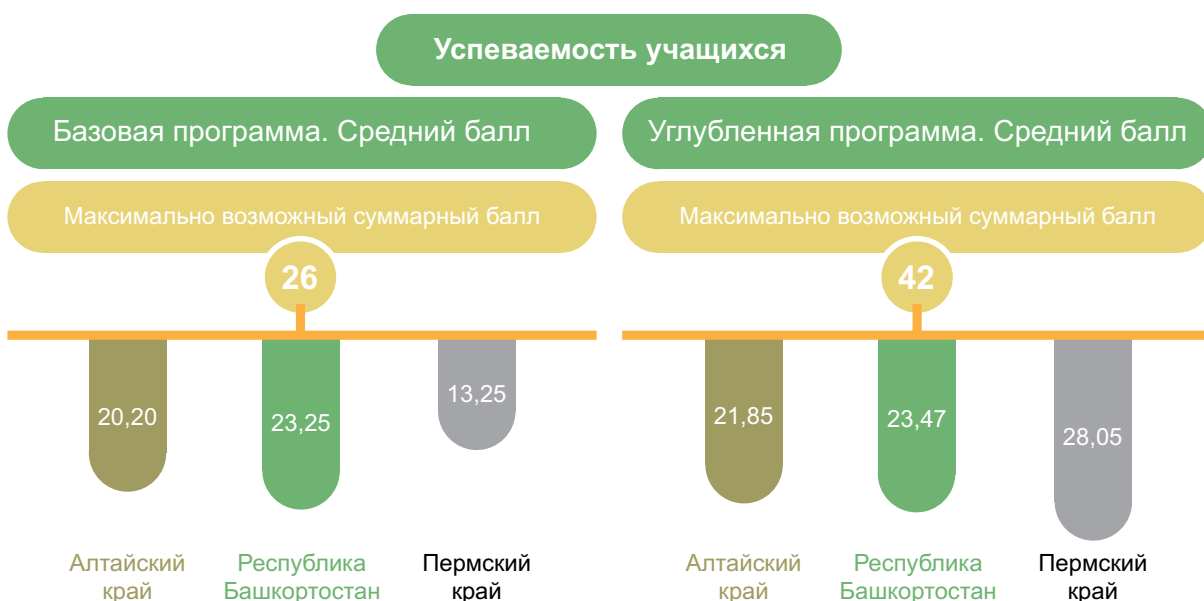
Успеваемость учащихся

Базовая программа. Средний балл

Максимально возможный суммарный балл

26

20,20

23,25

13,25

Алтайский край

Республика Башкортостан

Пермский край

Углубленная программа. Средний балл

Максимально возможный суммарный балл

42

21,85

23,47

28,05

Алтайский край

Республика Башкортостан

Пермский край